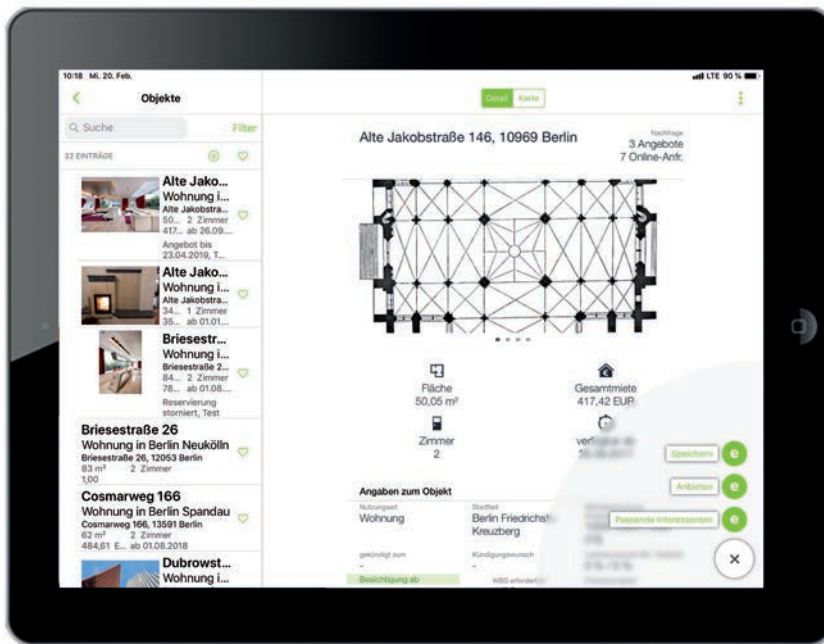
10:18 Mi. 20. Feb.

LTE 90 %

Objekte

Q Suche

Filter

32 EINTRÄGE

Alte Jako...
Wohnung i...
Alte Jakobstra...
50... 2 Zimmer
417... ab 26.09....
Angebot bis 23.04.2019, T...

Alte Jako...
Wohnung i...
Alte Jakobstra...
34... 1 Zimmer
35... ab 01.01...

Briesestr...
Wohnung i...
Briesestraße 2...
84... 2 Zimmer
78... ab 01.08...
Reservierung storniert, Test

Briesestraße 26
Wohnung in Berlin Neukölln
Briesestraße 26, 12053 Berlin
83 m² 2 Zimmer
1,00

Cosmarweg 166
Wohnung in Berlin Spandau
Cosmarweg 166, 13591 Berlin
62 m² 2 Zimmer
484,61 E... ab 01.08.2018

Dubrowst...
Wohnung i...

Detail Karte

Alte Jakobstraße 146, 10969 Berlin

Nachfrage
3 Angebote
7 Online-Anfr.

Fläche
50,05 m²

Gesamtmiete
417,42 EUR

Zimmer
2

ver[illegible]

Angaben zum Objekt

Nutzungsart
Wohnung

Stadtteil
Berlin Friedrichs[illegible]
Kreuzberg

gekündigt zum
-

Kündigungswunsch

Besichtigung ab

WBS erforder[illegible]

Speichern

Anbieten

Passende Interessenten